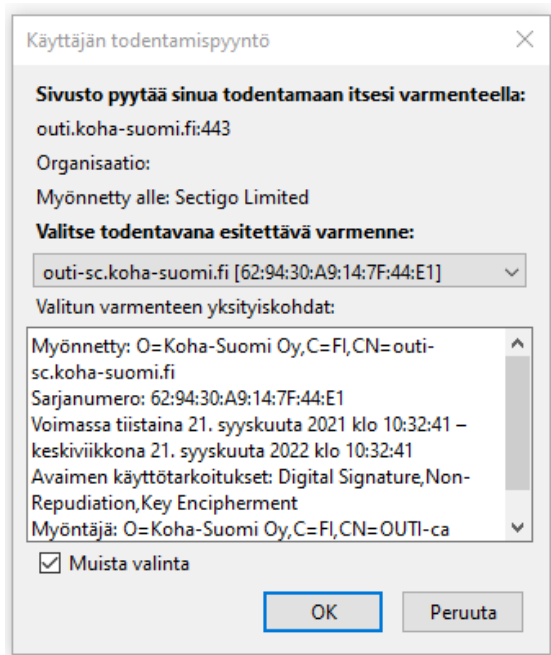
Käyttäjän todentamispyyntö

Sivusto pyytää sinua todentamaan itsesi varmenteella:

outi.koha-suomi.fi:443

Organisaatio:

Myönnetty alle: Sectigo Limited

Valitse todentavana esitettävä varmenne:

outi-sc.koha-suomi.fi [62:94:30:A9:14:7F:44:E1]

Valitun varmenteen yksityiskohdat:

Myönnetty: O=Koha-Suomi Oy,C=FI,CN=outi-sc.koha-suomi.fi
Sarjanumero: 62:94:30:A9:14:7F:44:E1
Voimassa tiistaina 21. syyskuuta 2021 klo 10:32:41 – keskiviikkona 21. syyskuuta 2022 klo 10:32:41
Avaimen käyttötarkoitukset: Digital Signature,Non-Repudiation,Key Encipherment
Myöntäjä: O=Koha-Suomi Oy,C=FI,CN=OUTI-ca

Muista valinta

OK

Peruuta